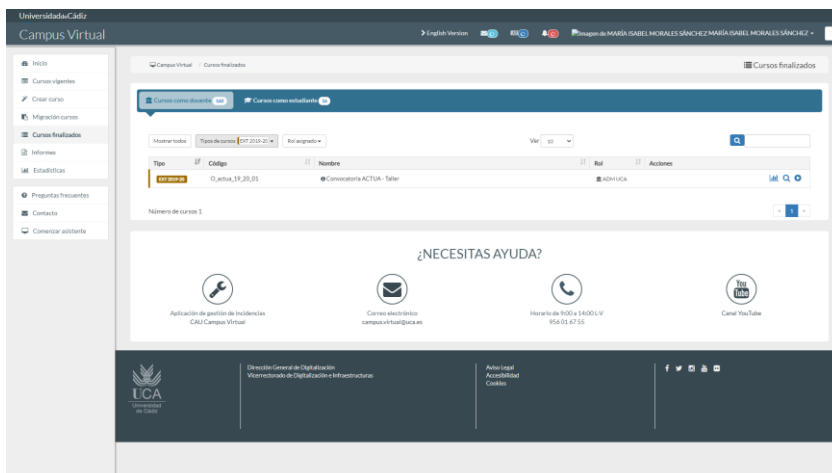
UniversidaddeCádiz
Campus Virtual

English Version 0 0 0 Imagen de MARÍA ISABEL MORALES SÁNCHEZ MARÍA ISABEL MORALES SÁNCHEZ

Inicio
Cursos vigentes
Crear curso
Migración cursos
Cursos finalizados
Informes
Estadísticas
Preguntas frecuentes
Contacto
Comenzar asistente

Campus Virtual / Cursos finalizados

Cursos finalizados

Cursos como docente 160
Cursos como estudiante 30

Mostrar todos
Tipos de cursos EXT 2019-20
Rol asignado
Ver 10

| Tipo | Código | Nombre | Rol | Acciones |
|---|---|---|---|---|
| EXT 2019-20 | O_actua_19_20_01 | Convocatoria ACTUA - Taller | ADM UCa | |

Número de cursos 1

« 1 »

¿NECESITAS AYUDA?

Aplicación de gestión de incidencias
CAU Campus Virtual

Correo electrónico
campus.virtual@uca.es

Horario de 9:00 a 14:00 L-V
956 01 67 55

Canal YouTube

UCA
Universidad de Cádiz

Dirección General de Digitalización
Vicerrectorado de Digitalización e Infraestructuras

Aviso Legal
Accesibilidad
Cookies